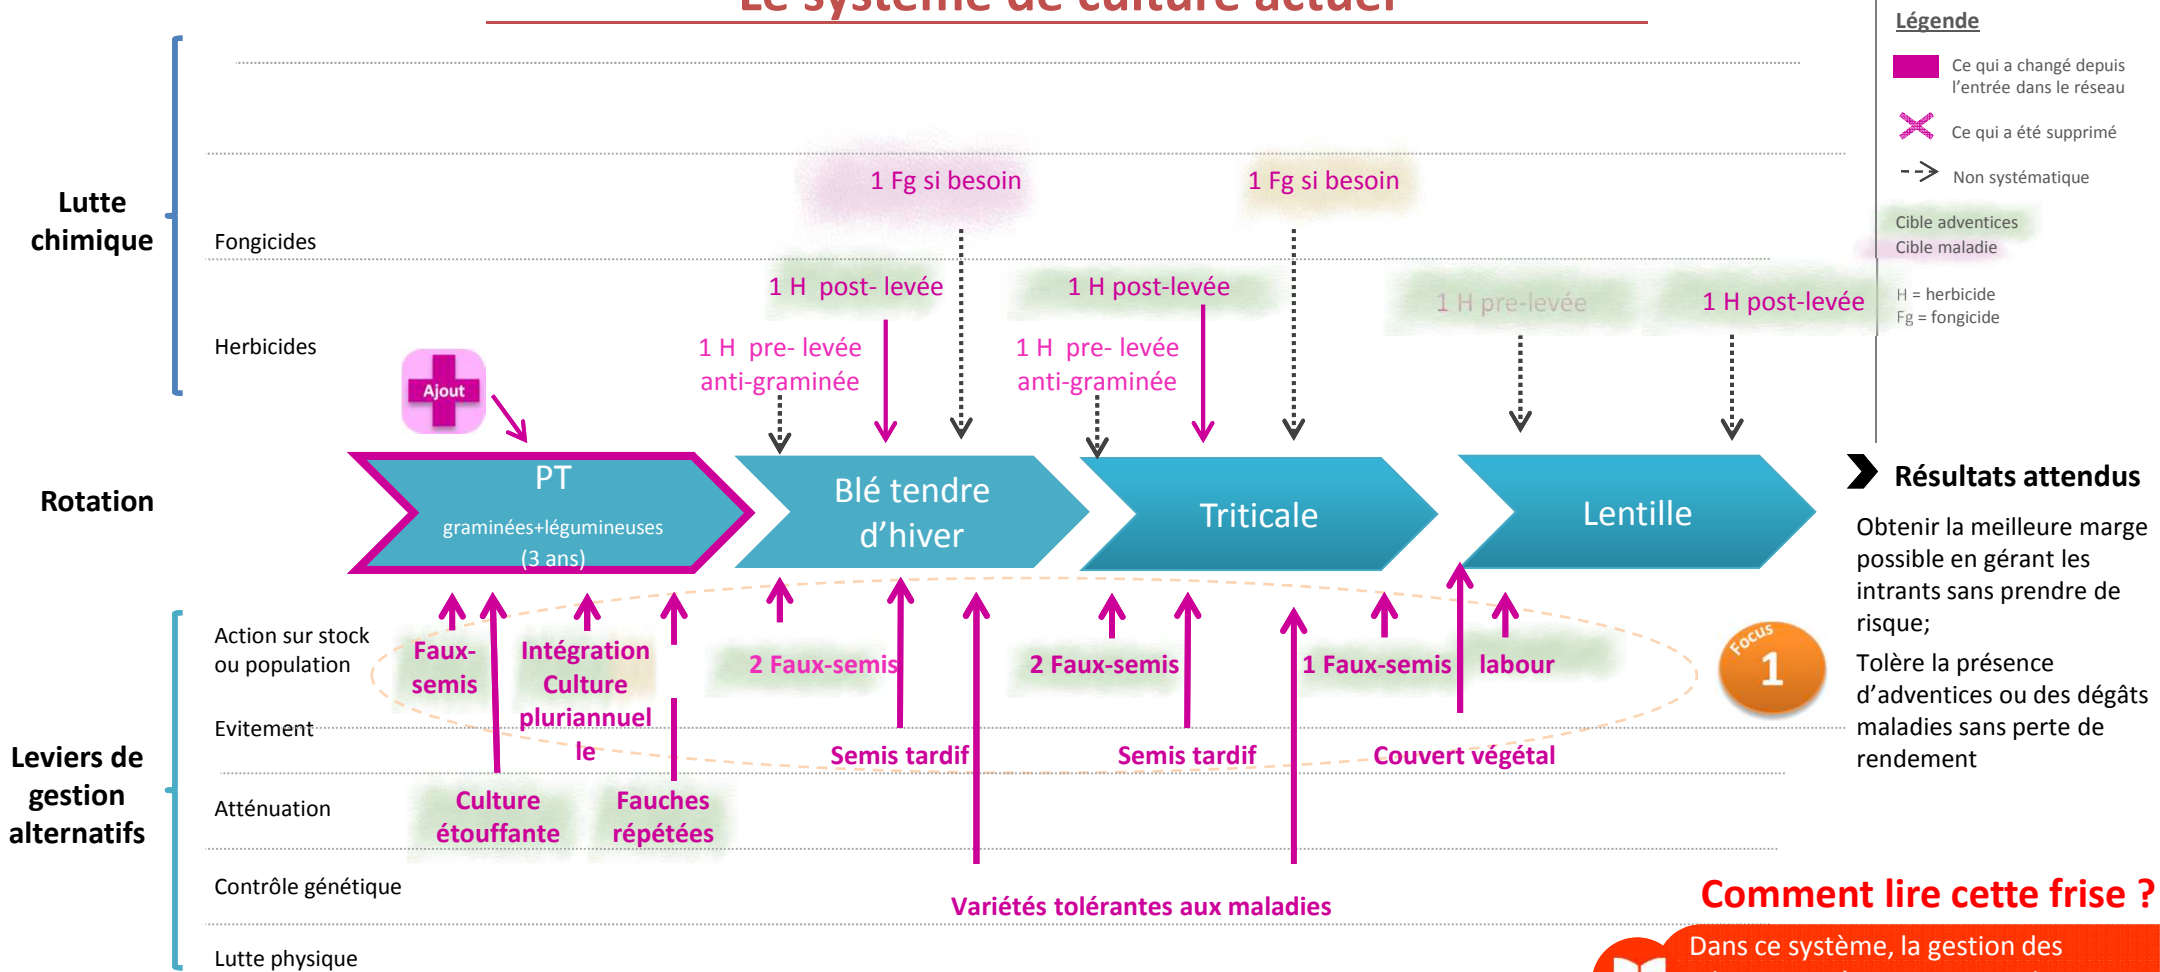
Le système de culture actuel

Légende

Ce qui a changé depuis l'entrée dans le réseau

Ce qui a été supprimé

Non systématique

Cible adventices
Cible maladie

H = herbicide
Fg = fongicide

Lutte chimique

Fongicides

Herbicides

1 Fg si besoin

1 Fg si besoin

1 H post- levée

1 H post-levée

1 H pre-levée

1 H post-levée

1 H pre- levée anti-graminée

1 H pre- levée anti-graminée

Ajout

Rotation

PT
graminées+légumineuses
(3 ans)

Blé tendre d'hiver

Triticale

Lentille

Résultats attendus

Obtenir la meilleure marge possible en gérant les intrants sans prendre de risque;

Tolère la présence d'adventices ou des dégâts maladies sans perte de rendement

Leviers de gestion alternatifs

Action sur stock ou population

Evitement

Atténuation

Contrôle génétique

Lutte physique

Faux-semis

Intégration Culture pluriannuelle

2 Faux-semis

2 Faux-semis

1 Faux-semis

labour

Focus 1

Semis tardif

Semis tardif

Couvert végétal

Culture étouffante

Fauches répétées

Variétés tolérantes aux maladies

Comment lire cette frise ?

Dans ce système, la gestion des